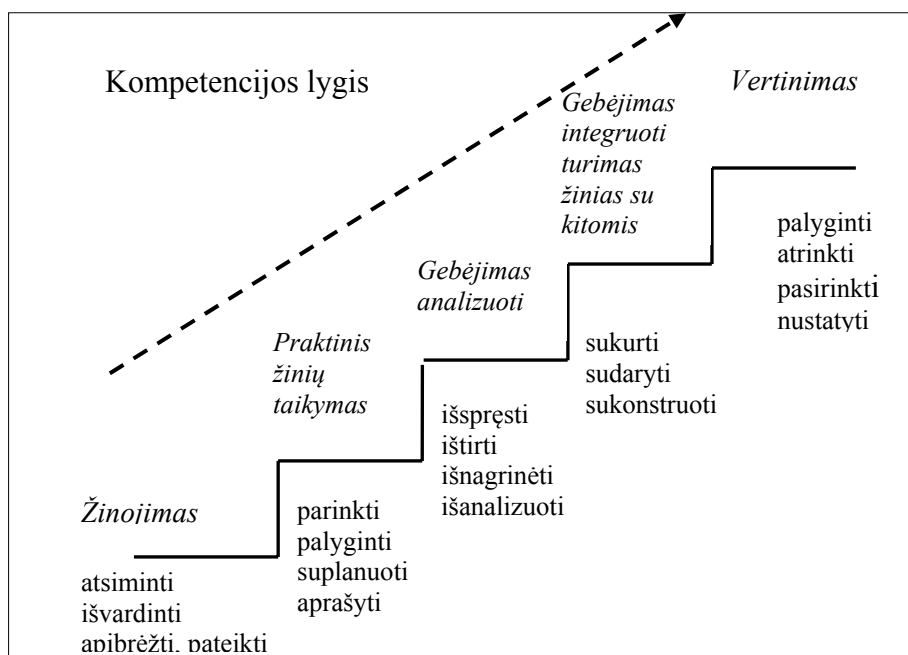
Kompetencijos lygis

Vertinimas

Gebėjimas integruoti turimas žinias su kitomis

palyginti
atrinkti
pasirinkti
nustatyti

Gebėjimas analizuoti

sukurti
sudaryti
sukonstruoti

Praktinis žinių taikymas

išspręsti
ištirti
išnagrinėti
išanalizuoti

Žinojimas

parinkti
palyginti
suplanuoti
aprašyti

atsiminti
išvardinti
apibrėžti, pateikti